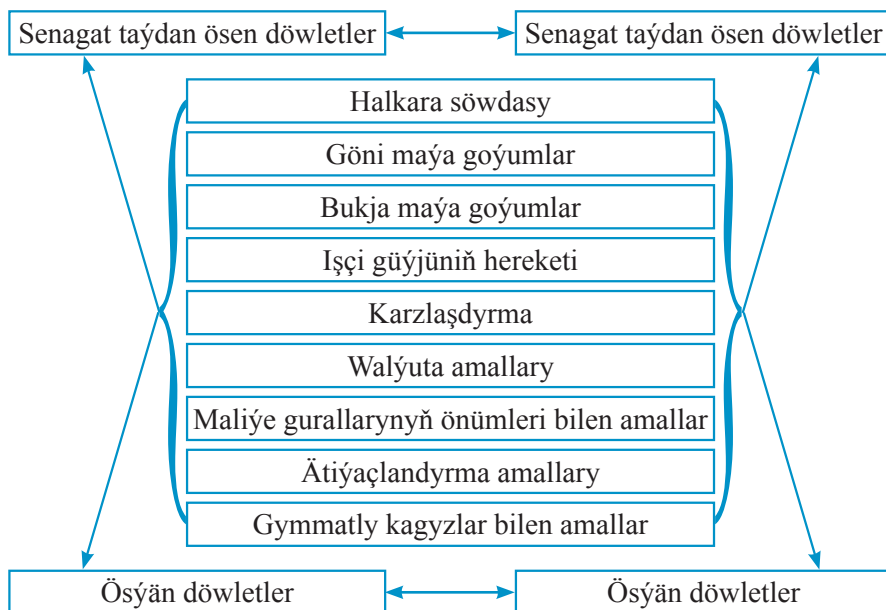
Senagat taýdan ösen döwletler

Senagat taýdan ösen döwletler

Halkara söwdasy

Göni maýa goýumlar

Bukja maýa goýumlar

Işçi güýjüniň hereketi

Karzlaşdyrma

Walýuta amallary

Maliýe gurallarynyň önümleri bilen amallar

Ätiýaçlandyrma amallary

Gymmatly kagyzlar bilen amallar

Ösýän döwletler

Ösýän döwletler